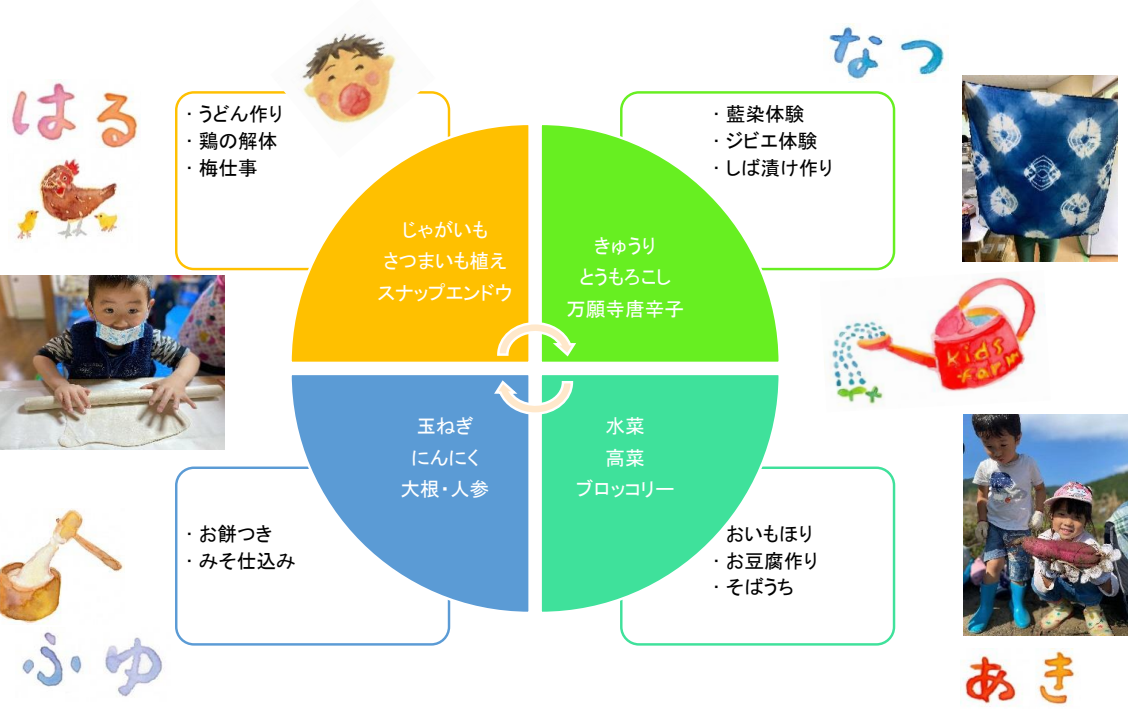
はる

・うどん作り
・鶏の解体
・梅仕事

なつ

・藍染体験
・ジビエ体験
・しば漬け作り

じゃがいも
さつまいも植え
スナップエンドウ

きゅうり
とうもろこし
万願寺唐辛子

Kids farm

玉ねぎ
にんにく
大根・人参

水菜
高菜
ブロッコリー

・お餅つき
・みそ仕込み

おいもほり
・お豆腐作り
・そばうち

ふゆ

あき